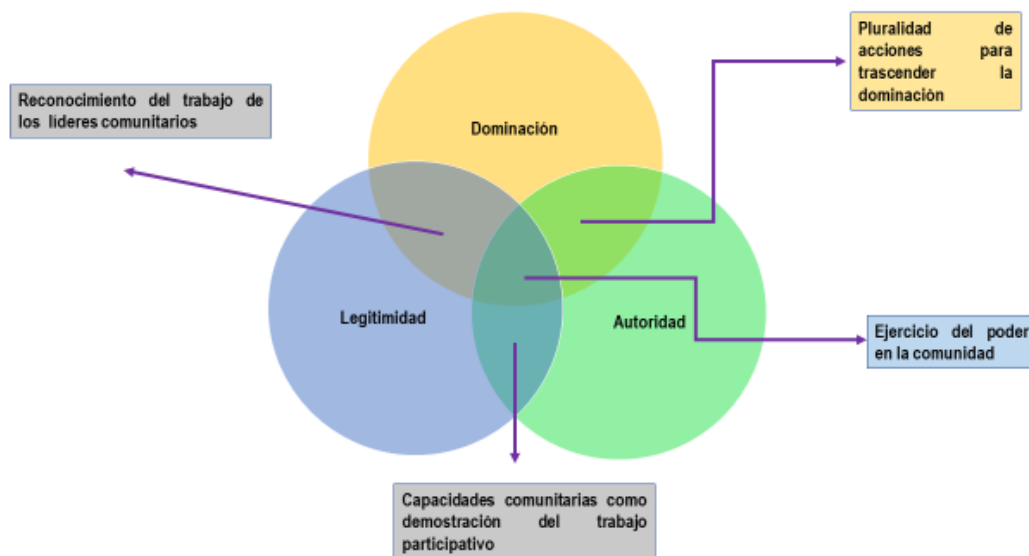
Reconocimiento del trabajo de los lideres comunitarios

Dominación

Pluralidad de acciones para trascender la dominación

Legitimidad

Autoridad

Ejercicio del poder en la comunidad

Capacidades comunitarias como demostración del trabajo participativo